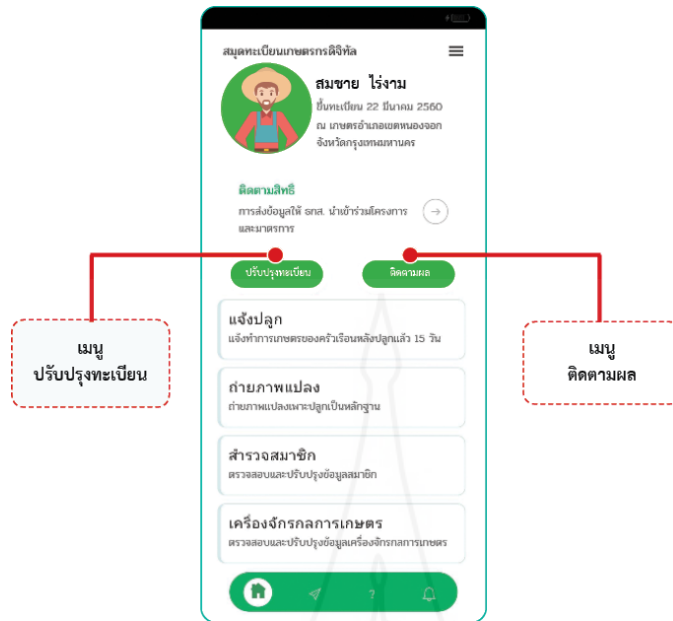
สมุดทะเบียนเกษตรกรดิจิทัล

สมชาย ไร่งาม
ขึ้นทะเบียน 22 มีนาคม 2560
ณ เกษตรอำเภอเขตหนองจอก
จังหวัดกรุงเทพมหานคร

ติดตามสิทธิ
การส่งข้อมูลให้ ธกส. นำเข้าร่วมโครงการและมาตรการ

ปรับปรุงทะเบียน

ติดตามผล

เมนู
ปรับปรุงทะเบียน

เมนู
ติดตามผล

แจ้งปลูก
แจ้งทำการเกษตรของครัวเรือนหลังปลูกแล้ว 15 วัน

ถ่ายภาพแปลง
ถ่ายภาพแปลงเพาะปลูกเป็นหลักฐาน

สำรวจสมาชิก
ตรวจสอบและปรับปรุงข้อมูลสมาชิก

เครื่องจักรกลการเกษตร
ตรวจสอบและปรับปรุงข้อมูลเครื่องจักรกลการเกษตร

?